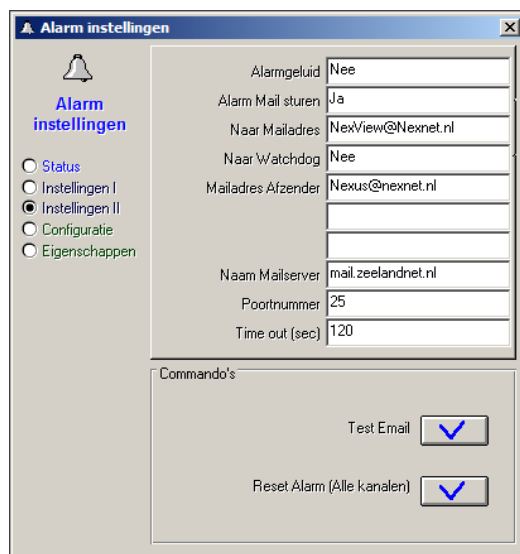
Alarm instellingen

Alarm instellingen

Status
Instellingen I
Instellingen II
Configuratie
Eigenschappen

Alarmgeluid Nee
Alarm Mail sturen Ja
Naar Mailadres NexView@Nexnet.nl
Naar Watchdog Nee
Mailadres Afzender Nexus@nexnet.nl
Naam Mailserver mail.zeelandnet.nl
Poortnummer 25
Time out (sec) 120

Commando's

Test Email

Reset Alarm (Alle kanalen)